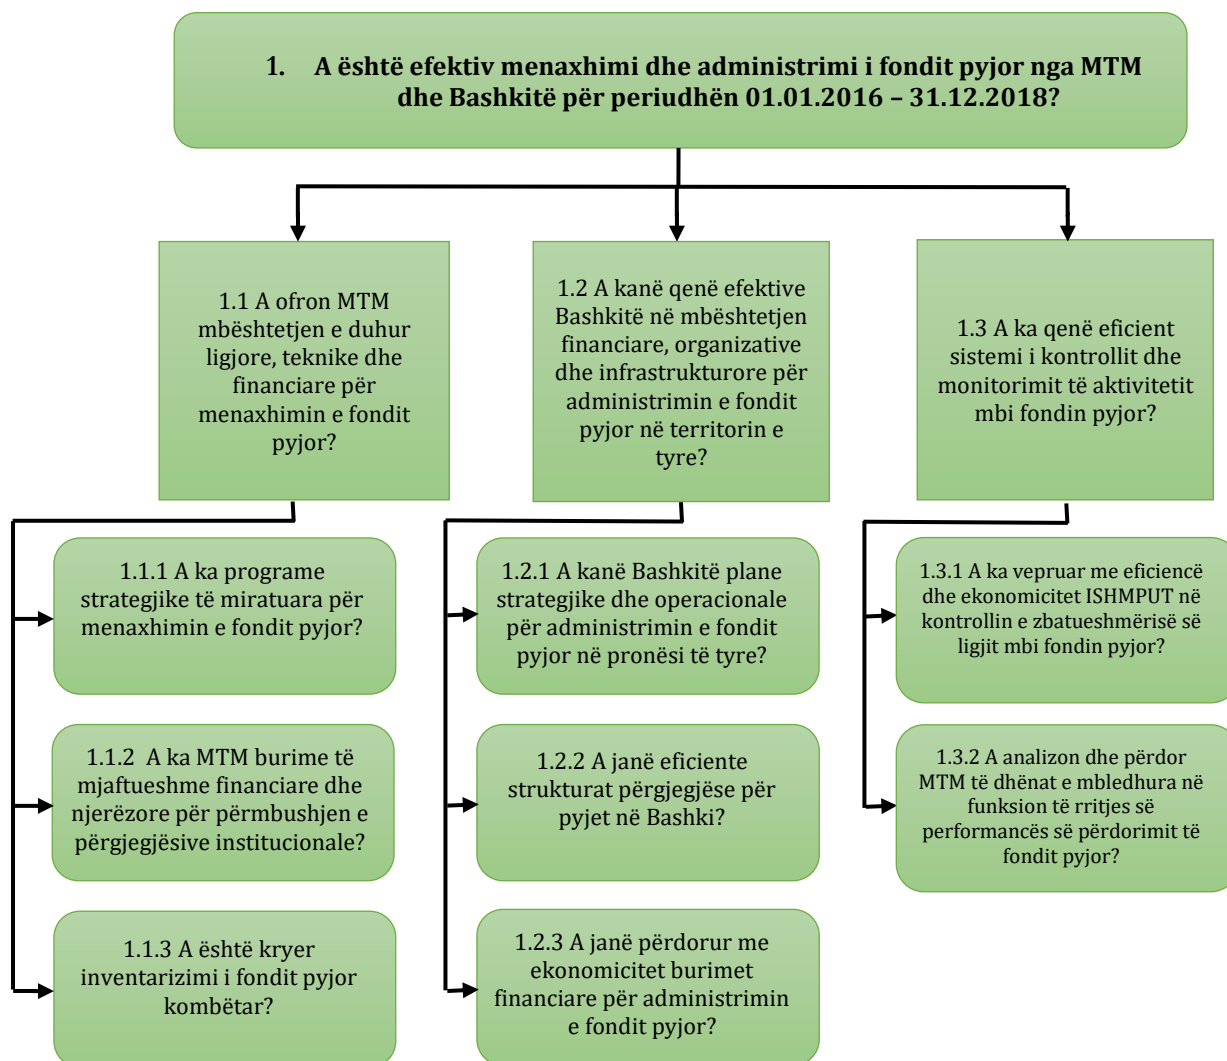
1. A është efektiv menaxhimi dhe administrimi i fondit pyjor nga MTM dhe Bashkitë për periudhën 01.01.2016 – 31.12.2018?

1.1 A ofron MTM mbështetjen e duhur ligjore, teknike dhe financiare për menaxhimin e fondit pyjor?

1.2 A kanë qenë efektive Bashkitë në mbështetjen financiare, organizative dhe infrastrukturore për administrimin e fondit pyjor në territorin e tyre?

1.3 A ka qenë eficient sistemi i kontrollit dhe monitorimit të aktivitetit mbi fondin pyjor?

1.1.1 A ka programe strategjike të miratuara për menaxhimin e fondit pyjor?

1.1.2 A ka MTM burime të mjaftueshme financiare dhe njerëzore për përmbushjen e përgjegjësive institucionale?

1.1.3 A është kryer inventarizimi i fondit pyjor kombëtar?

1.2.1 A kanë Bashkitë plane strategjike dhe operacionale për administrimin e fondit pyjor në pronësi të tyre?

1.2.2 A janë eficiente strukturat përgjegjëse për pyjet në Bashki?

1.2.3 A janë përdorur me ekonomicitet burimet financiare për administrimin e fondit pyjor?

1.3.1 A ka vepruar me eficiencë dhe ekonomicitet ISHMPUT në kontrollin e zbatueshmërisë së ligjit mbi fondin pyjor?

1.3.2 A analizon dhe përdor MTM të dhënat e mbledhura në funksion të rritjes së performancës së përdorimit të fondit pyjor?